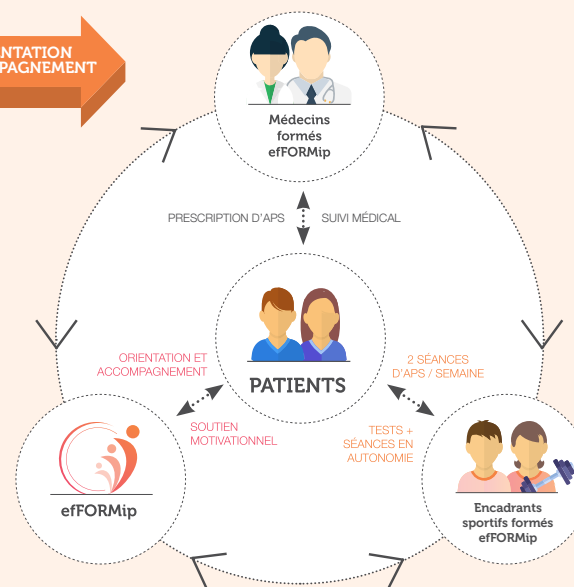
NTATION
PAGNEMENT

Médecins formés efFORMip

PRESCRIPTION D'APS

SUIVI MÉDICAL

ORIENTATION ET ACCOMPAGNEMENT

PATIENTS

2 SÉANCES D'APS / SEMAINE

SOUTIEN MOTIVATIONNEL

TESTS + SÉANCES EN AUTONOMIE

efFORMip

Encadrants sportifs formés efFORMip